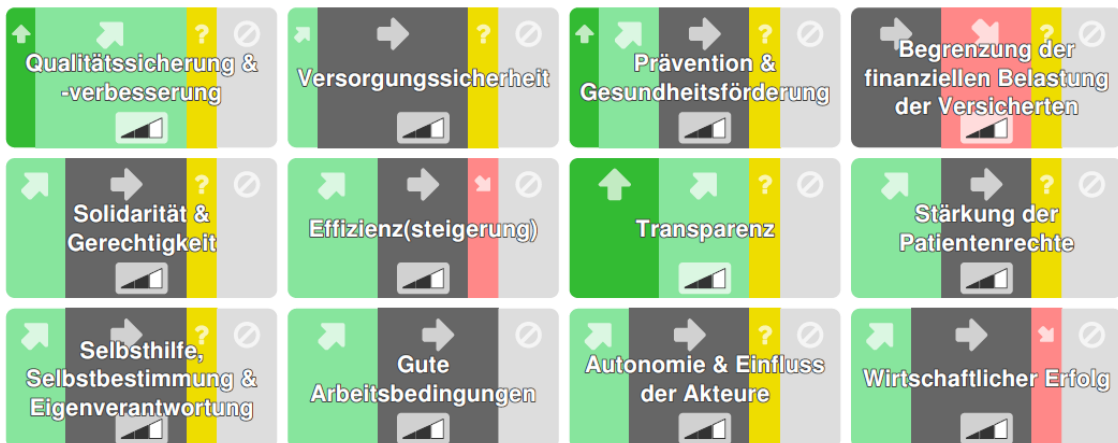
?
Qualitätssicherung & -verbesserung

?
Versorgungssicherheit

?
Prävention & Gesundheitsförderung

?
Begrenzung der finanziellen Belastung der Versicherten

?
Solidarität & Gerechtigkeit

?
Effizienz(steigerung)

?
Transparenz

?
Stärkung der Patientenrechte

?
Selbsthilfe, Selbstbestimmung & Eigenverantwortung

Gute Arbeitsbedingungen

?
Autonomie & Einfluss der Akteure

Wirtschaftlicher Erfolg